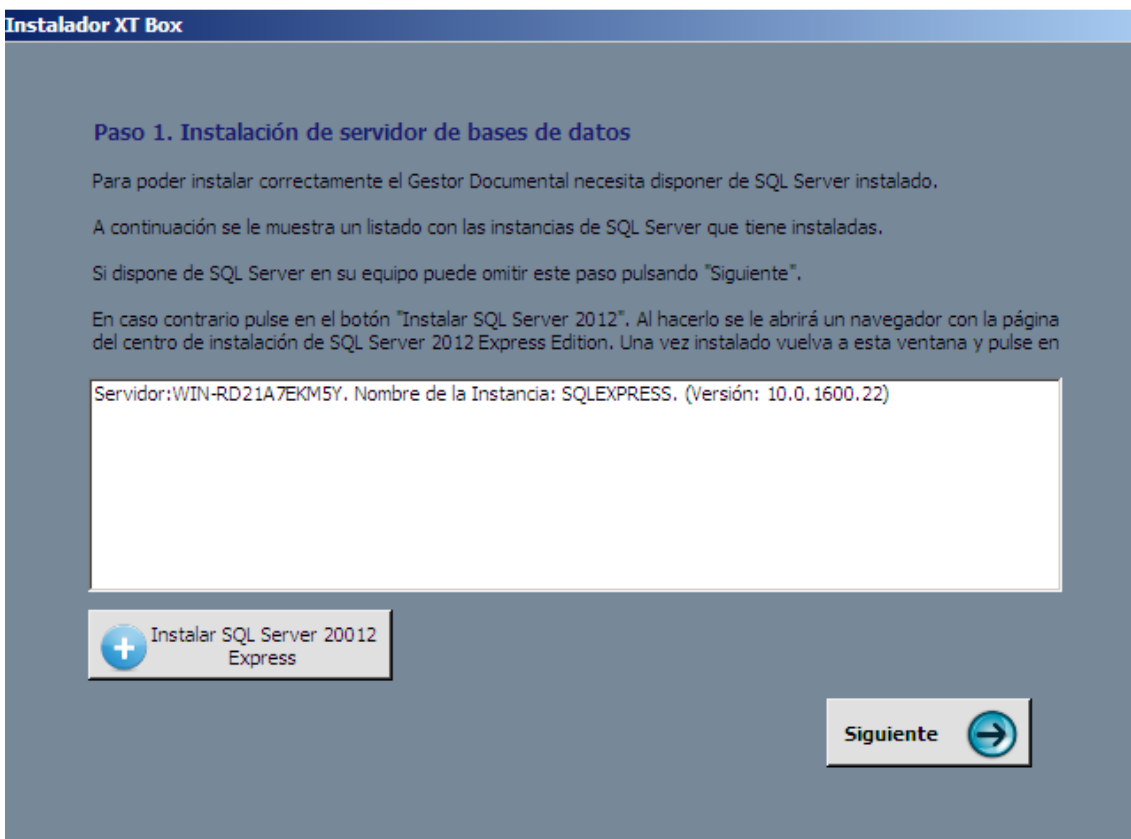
Instalador XT Box

Paso 1. Instalación de servidor de bases de datos

Para poder instalar correctamente el Gestor Documental necesita disponer de SQL Server instalado.

A continuación se le muestra un listado con las instancias de SQL Server que tiene instaladas.

Si dispone de SQL Server en su equipo puede omitir este paso pulsando "Siguiente".

En caso contrario pulse en el botón "Instalar SQL Server 2012". Al hacerlo se le abrirá un navegador con la página del centro de instalación de SQL Server 2012 Express Edition. Una vez instalado vuelva a esta ventana y pulse en

Servidor:WIN-RD21A7EKM5Y. Nombre de la Instancia: SQLEXPRESS. (Versión: 10.0.1600.22)

Instalar SQL Server 20012 Express

Siguiente